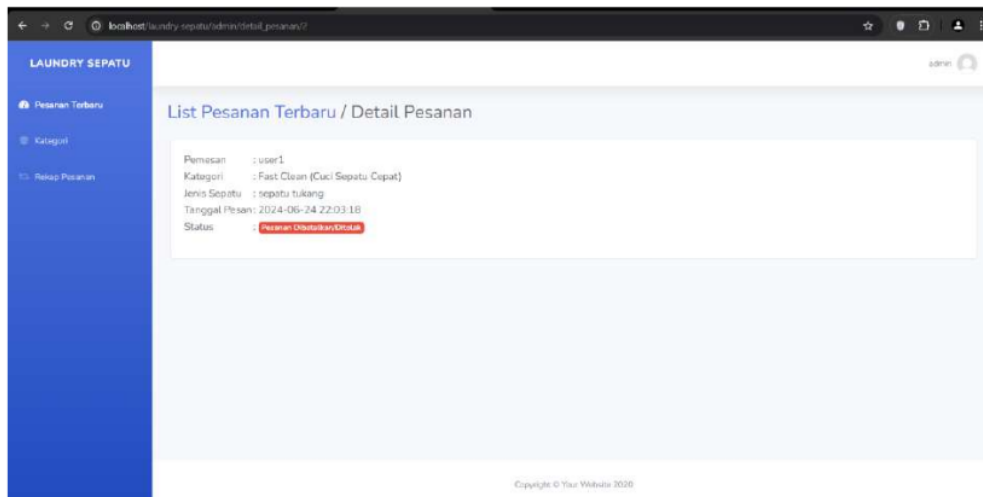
localhost/laundry-sepatu/admin/detail_pesanan/2

LAUNDRY SEPATU

admin

Pesanan Terbaru

Kategori

Rekap Pesanan

List Pesanan Terbaru / Detail Pesanan

Pemesan : user1
Kategori : Fast Clean (Cuci Sepatu Cepat)
Jenis Sepatu : sepatu tukang
Tanggal Pesan : 2024-06-24 22:03:18
Status : Pesanan Dibatalkan/Ditolak

Copyright © Your Website 2020